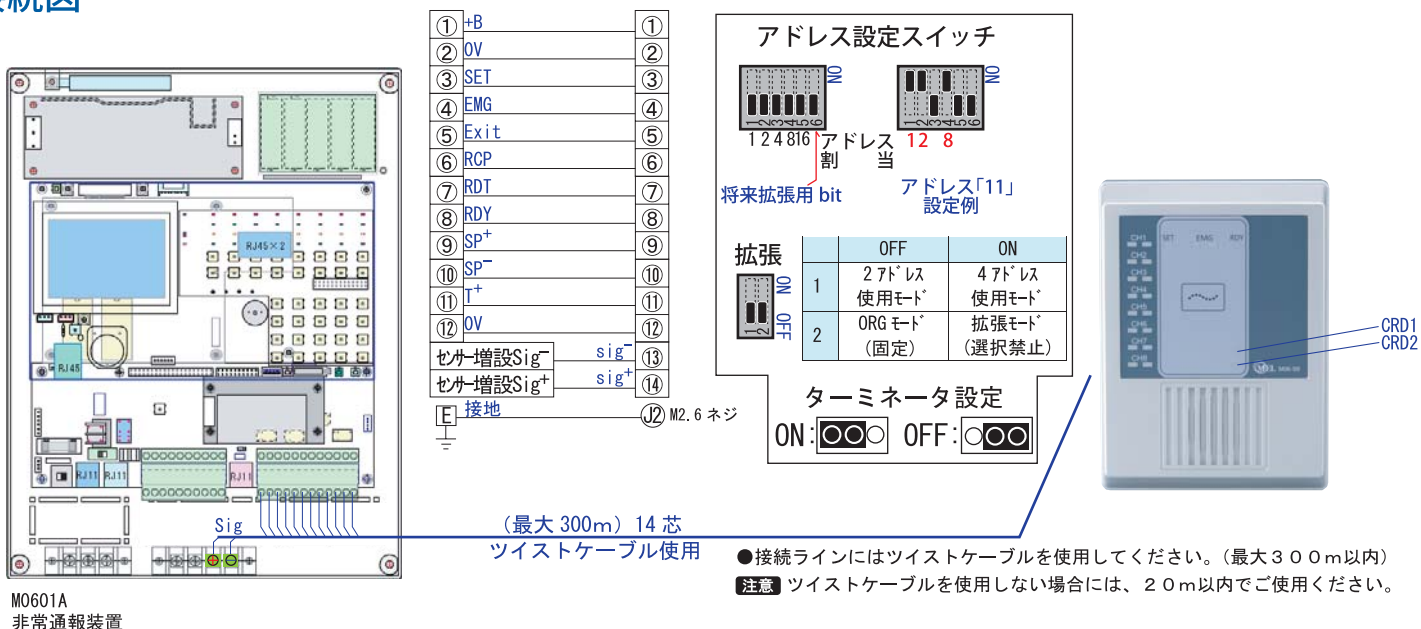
続図

RJ45×2

RJ45

RJ11 RJ11

RJ11

Sig

M0601A
非常通報装置

① +B ①
② 0V ②
③ SET ③
④ EMG ④
⑤ Exit ⑤
⑥ RCP ⑥
⑦ RDT ⑦
⑧ RDY ⑧
⑨ $SP^+$ ⑨
⑩ $SP^-$ ⑩
⑪ $T^+$ ⑪
⑫ 0V ⑫
センサー増設$Sig^-$ $sig^-$ ⑬
センサー増設$Sig^+$ $sig^+$ ⑭
E 接地 J2 M2.6 ネジ

アドレス設定スイッチ

ON ON

1 2 3 4 5 6 1 2 3 4 5 6

1 2 4 8 16 アドレス割当 1 2 8

将来拡張用 bit

アドレス「11」設定例

拡張

ON

1 2 OFF

| | OFF | ON |
|---|---|---|
| 1 | 2 アドレス使用モード | 4 アドレス使用モード |
| 2 | ORG モード（固定） | 拡張モード（選択禁止） |

ターミネータ設定

ON: OFF:

CH1 CH2 CH3 CH4 CH5 CH6 CH7 CH8

SET EMG RDY

CRD1
CRD2

（最大 300m）14 芯
ツイストケーブル使用

●接続ラインにはツイストケーブルを使用してください。（最大３００ｍ以内）
注意 ツイストケーブルを使用しない場合には、２０ｍ以内でご使用ください。